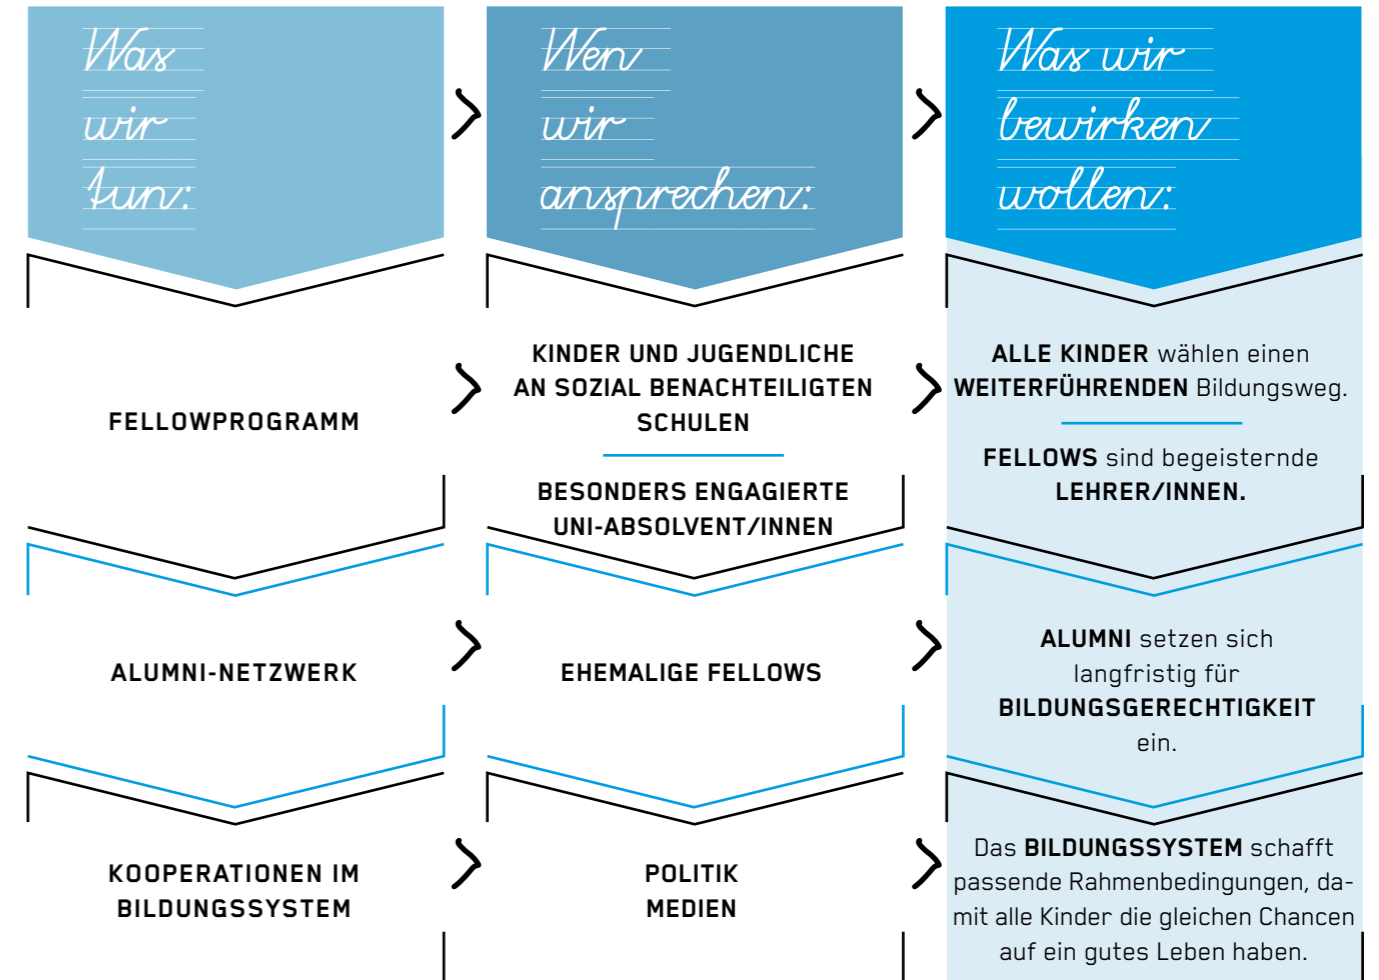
Was wir tun:

Wen wir ansprechen:

Was wir bewirken wollen:

FELLOWPROGRAMM

KINDER UND JUGENDLICHE AN SOZIAL BENACHTEILIGTEN SCHULEN

BESONDERS ENGAGIERTE UNI-ABSOLVENT/INNEN

ALLE KINDER wählen einen WEITERFÜHRENDEN Bildungsweg.

FELLOWS sind begeisternde LEHRER/INNEN.

ALUMNI-NETZWERK

EHEMALIGE FELLOWS

ALUMNI setzen sich langfristig für BILDUNGSGERECHTIGKEIT ein.

KOOPERATIONEN IM BILDUNGSSYSTEM

POLITIK
MEDIEN

Das BILDUNGSSYSTEM schafft passende Rahmenbedingungen, damit alle Kinder die gleichen Chancen auf ein gutes Leben haben.